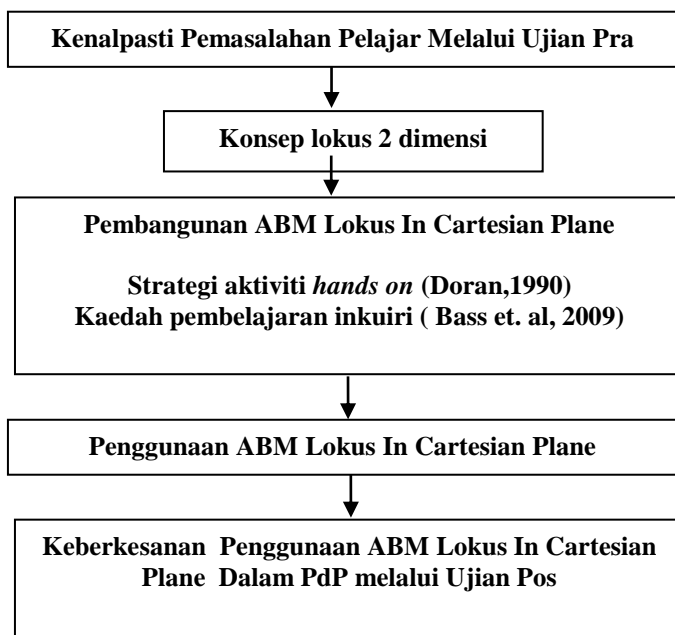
Kenalpasti Pemasalahan Pelajar Melalui Ujian Pra

Konsep lokus 2 dimensi

Pembangunan ABM Lokus In Cartesian Plane

Strategi aktiviti *hands on* (Doran,1990)
Kaedah pembelajaran inkuiri ( Bass et. al, 2009)

Penggunaan ABM Lokus In Cartesian Plane

Keberkesanan Penggunaan ABM Lokus In Cartesian Plane Dalam PdP melalui Ujian Pos